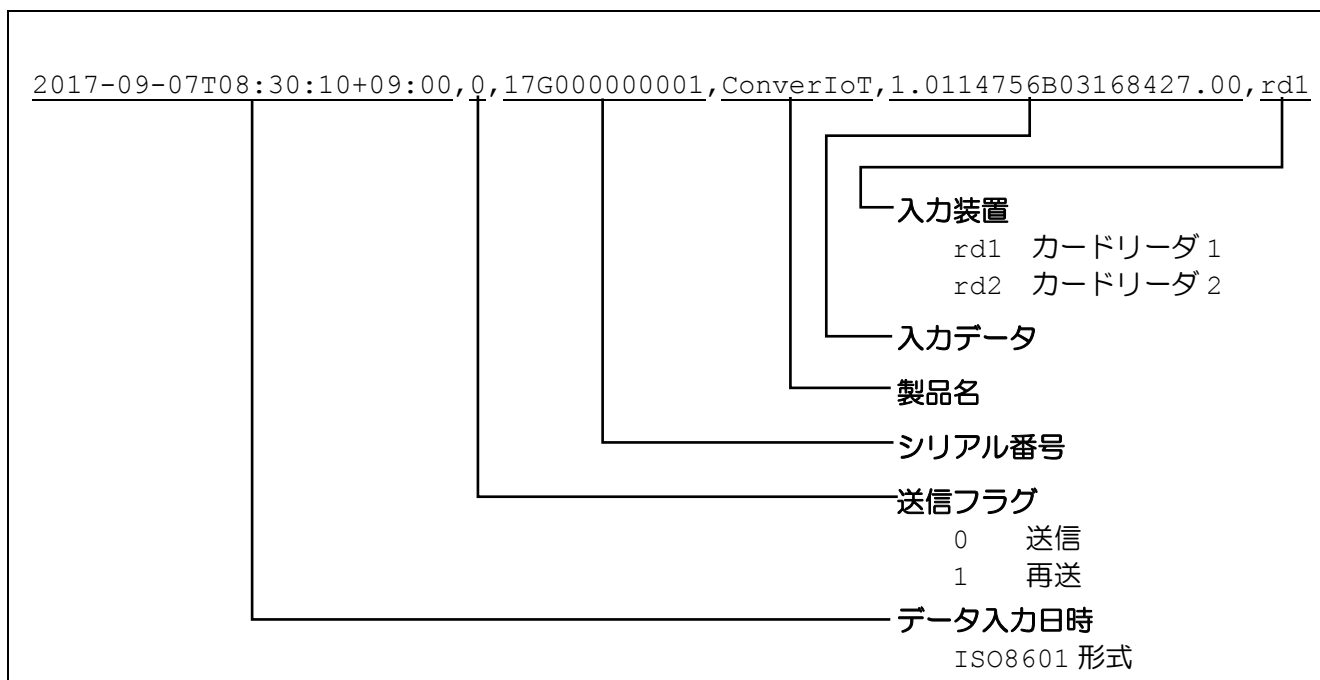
2017-09-07T08:30:10+09:00,0,17G000000001,ConverIoT,1.0114756B03168427.00,rd1

入力装置
rd1 カードリーダ 1
rd2 カードリーダ 2

入力データ

製品名

シリアル番号

送信フラグ
0 送信
1 再送

データ入力日時
ISO8601 形式